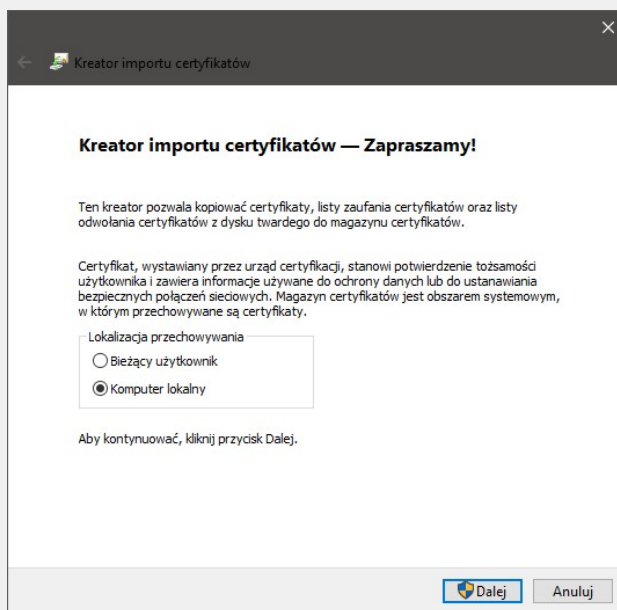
Kreator importu certyfikatów

Kreator importu certyfikatów — Zapraszamy!

Ten kreator pozwala kopiować certyfikaty, listy zaufania certyfikatów oraz listy odwołania certyfikatów z dysku twardego do magazynu certyfikatów.

Certyfikat, wystawiany przez urząd certyfikacji, stanowi potwierdzenie tożsamości użytkownika i zawiera informacje używane do ochrony danych lub do ustanawiania bezpiecznych połączeń sieciowych. Magazyn certyfikatów jest obszarem systemowym, w którym przechowywane są certyfikaty.

Lokalizacja przechowywania

Bieżący użytkownik

Komputer lokalny

Aby kontynuować, kliknij przycisk Dalej.

Dalej

Anuluj